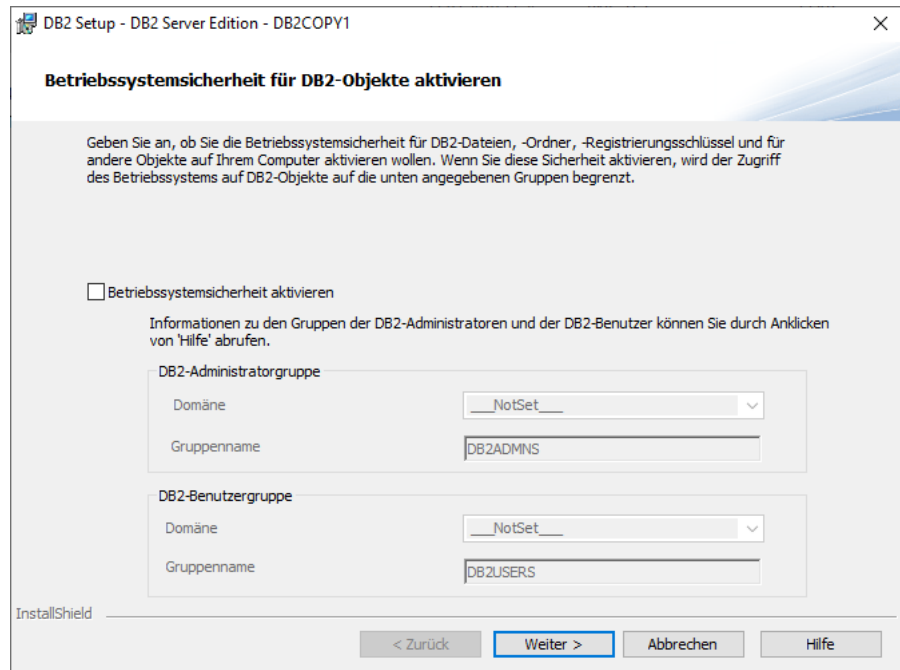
DB2 Setup - DB2 Server Edition - DB2COPY1

×

Betriebssystemsicherheit für DB2-Objekte aktivieren

Geben Sie an, ob Sie die Betriebssystemsicherheit für DB2-Dateien, -Ordner, -Registrierungsschlüssel und für andere Objekte auf Ihrem Computer aktivieren wollen. Wenn Sie diese Sicherheit aktivieren, wird der Zugriff des Betriebssystems auf DB2-Objekte auf die unten angegebenen Gruppen begrenzt.

Betriebssystemsicherheit aktivieren

Informationen zu den Gruppen der DB2-Administratoren und der DB2-Benutzer können Sie durch Anklicken von 'Hilfe' abrufen.

DB2-Administratorgruppe

Domäne

___NotSet___

Gruppenname

DB2ADMNS

DB2-Benutzergruppe

Domäne

___NotSet___

Gruppenname

DB2USERS

InstallShield

< Zurück

Weiter >

Abbrechen

Hilfe